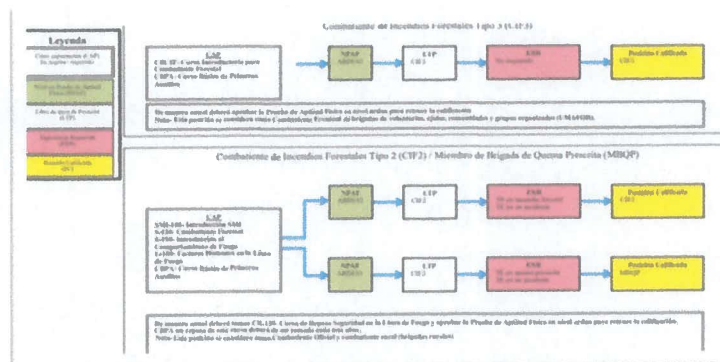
Leyenda

Combatiente de Incendios Forestales Tipo 3 (CIF3)

CAP
CIF: Curso Introductorio para Combatiente Forestal
CBPA: Curso Básico de Primeros Auxilios

NPAF
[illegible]

LTP
CIF3

ESR
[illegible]

Posición Calificada
CIF3

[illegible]

Combatiente de Incendios Forestales Tipo 2 (CIF2) / Miembro de Brigada de Quema Prescrita (MBQP)

CAP
S-130: Introducción
S-190: Introducción al Comportamiento de Fuego
L-180: Factores Humanos en la Línea de Fuego
CBPA: Curso Básico de Primeros Auxilios

NPAF
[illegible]

LTP
CIF2

ESR
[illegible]

Posición Calificada
CIF2

NPAF
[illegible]

LTP
CIF2

ESR
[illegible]

Posición Calificada
MBQP

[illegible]